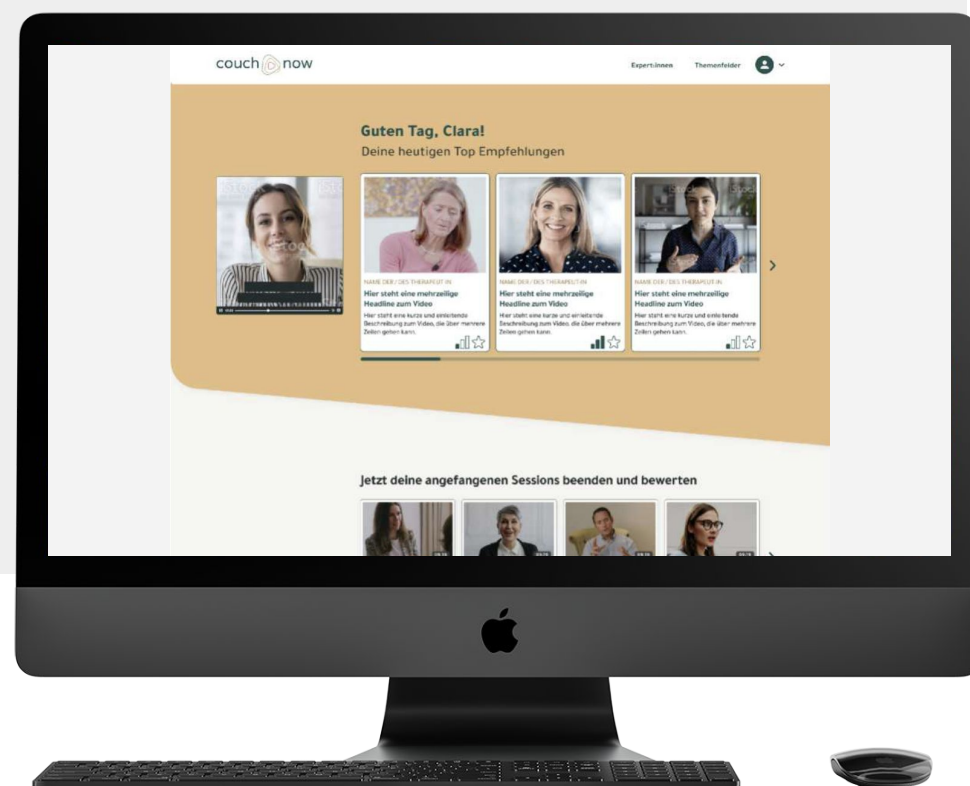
couch now

Expert:innen Themenfelder

Guten Tag, Clara!
Deine heutigen Top Empfehlungen

NAME DER / DES THERAPEUT:IN
Hier steht eine mehrzeilige Headline zum Video
Hier steht eine kurze und einleitende Beschreibung zum Video, die über mehrere Zeilen gehen kann.

NAME DER / DES THERAPEUT:IN
Hier steht eine mehrzeilige Headline zum Video
Hier steht eine kurze und einleitende Beschreibung zum Video, die über mehrere Zeilen gehen kann.

NAME DER / DES THERAPEUT:IN
Hier steht eine mehrzeilige Headline zum Video
Hier steht eine kurze und einleitende Beschreibung zum Video, die über mehrere Zeilen gehen kann.

Jetzt deine angefangenen Sessions beenden und bewerten